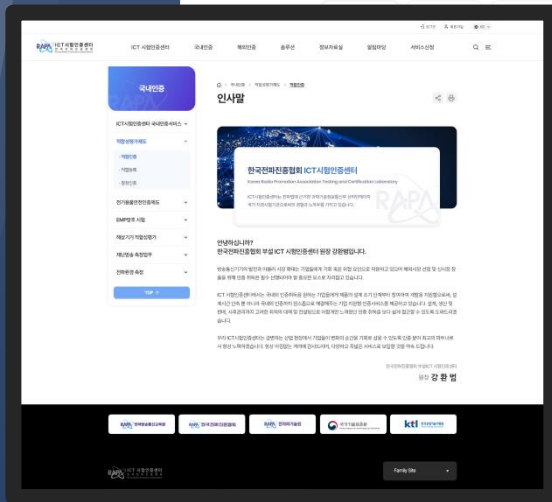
RAPA ICT 시험인증센터

ICT 시험인증센터 국내인증 해외인증 솔루션 정보자료실 알림마당 서비스신청

국내인증

ICT시험인증센터 국내인증서비스

적합성평가제도

· 적합인증

· 적합등록

· 잠정인증

전기용품안전인증제도

EMF영체 시험

재난기기 적합성평가

재난방송 측정업무

전파환경 측정

TOP

인사말

한국전파진흥협회 ICT시험인증센터

Korea Radio Promotion Association Testing and Certification Laboratory

RAPA

안녕하십니까?

한국전파진흥협회 부설 ICT 시험인증센터 원장 강광범입니다.

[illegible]

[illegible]

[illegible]

원장 강 광 범

Family Site